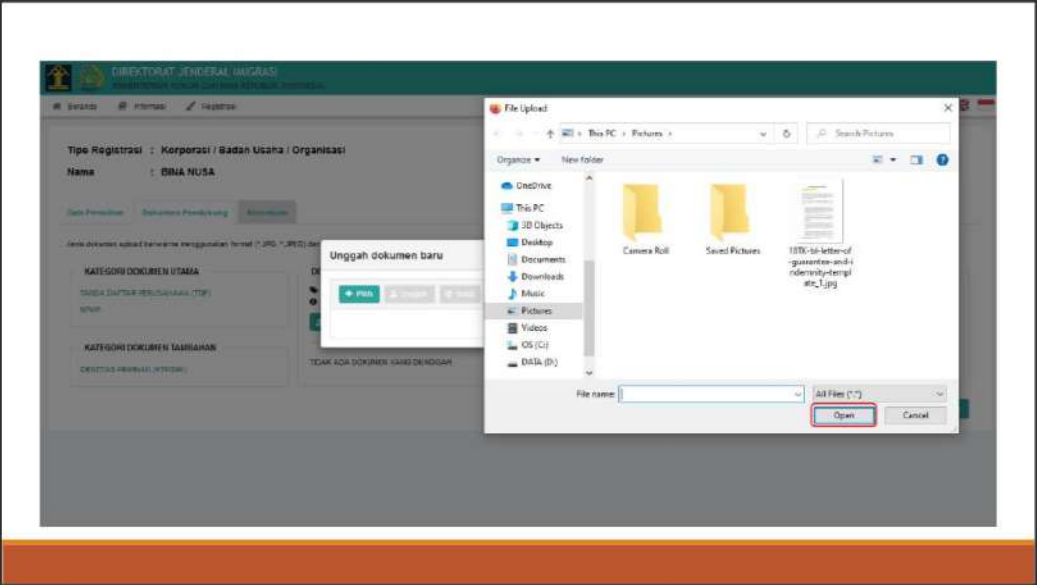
DIREKTORAT JENDERAL IMIGRASI
KEMENTERIAN HUKUM DAN HAK ASASI MANUSIA REPUBLIK INDONESIA

Beranda Informasi Registrasi

Tipe Registrasi : Korporasi / Badan Usaha / Organisasi
Nama : BINA NUSA

Data Pemohon Dokumen Pendukung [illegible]

Jenis dokumen upload berserta menggunakan format (*.JPG, *.JPEG) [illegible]

KATEGORI DOKUMEN UTAMA
TANDA DAFTAR PERUSAHAAN (TDP)
NPWP

KATEGORI DOKUMEN TAMBAHAN
IDENTITAS PENJAMIN (KTP/SIM)

TIDAK ADA DOKUMEN YANG DIUNGGAH

Unggah dokumen baru
+ Pilih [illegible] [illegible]

File Upload
This PC > Pictures >
Search Pictures
Organize ▾ New folder
OneDrive
This PC
3D Objects
Desktop
Documents
Downloads
Music
Pictures
Videos
OS (C:)
DATA (D:)
Camera Roll
Saved Pictures
181K-tsi-letter-of-guarantee-and-indemnity-template_1.jpg
File name:
All Files (*.*)
Open
Cancel